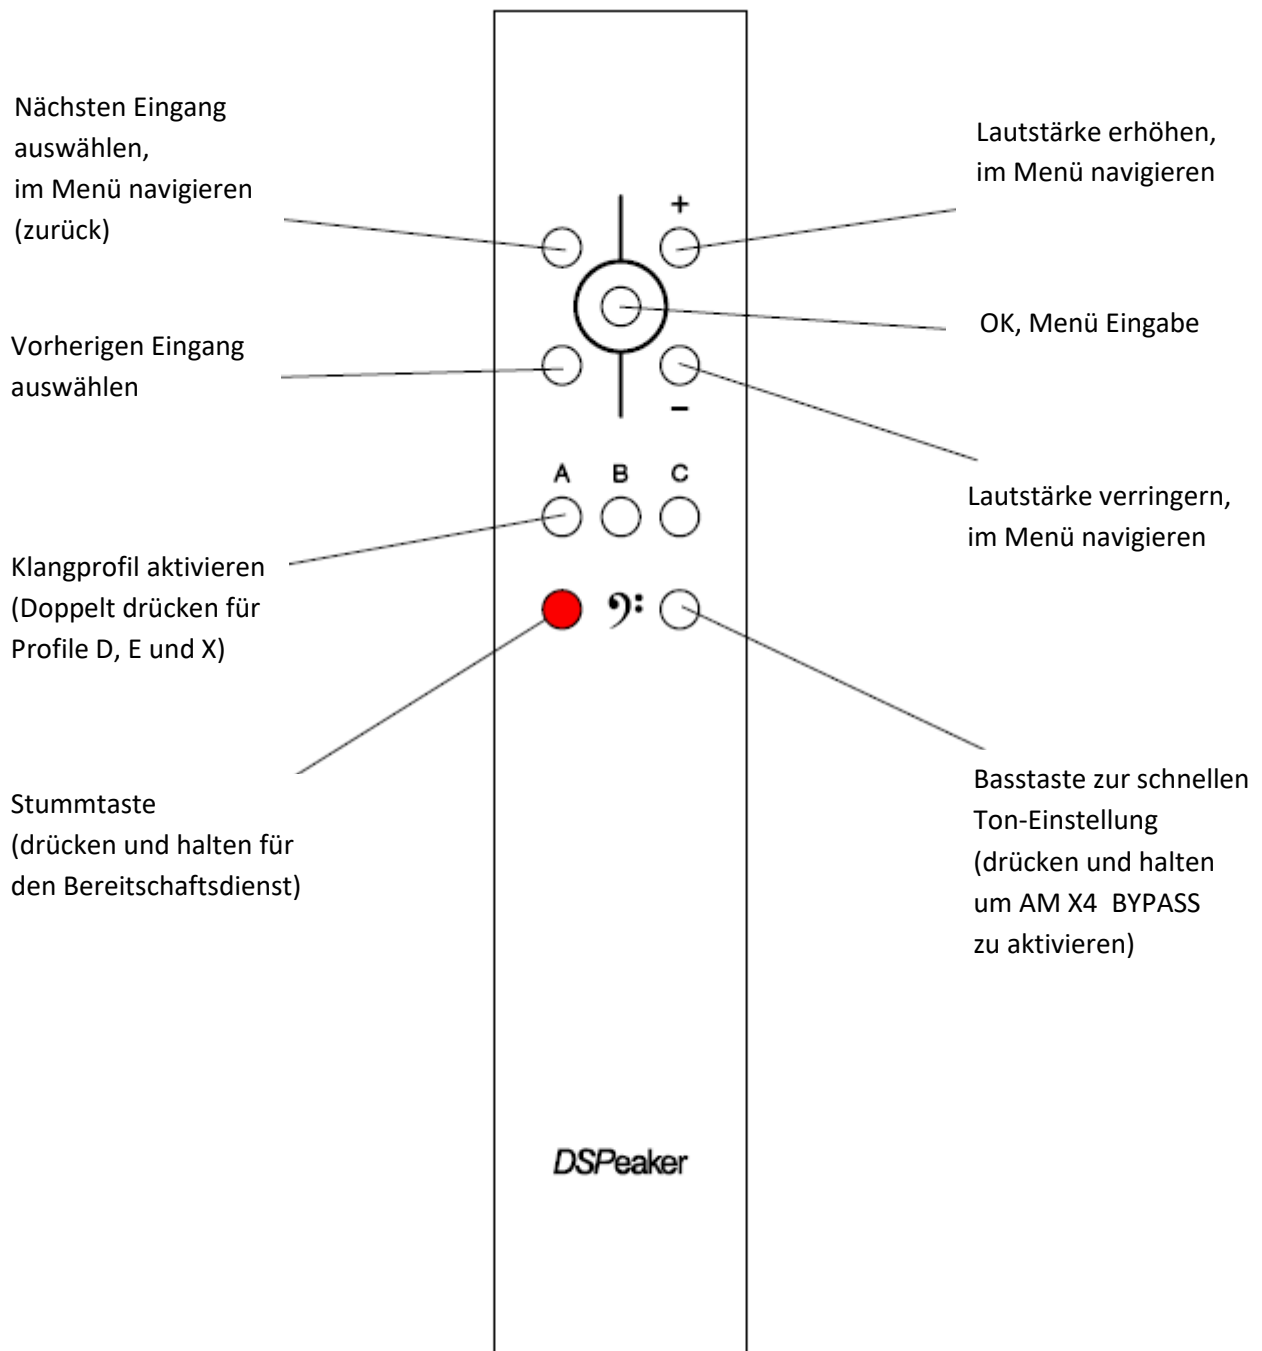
Nächsten Eingang auswählen,
im Menü navigieren
(zurück)

Lautstärke erhöhen,
im Menü navigieren

+

OK, Menü Eingabe

Vorherigen Eingang auswählen

−

A B C

Lautstärke verringern,
im Menü navigieren

Klangprofil aktivieren
(Doppelt drücken für Profile D, E und X)

Stummtaste
(drücken und halten für den Bereitschaftsdienst)

Basstaste zur schnellen Ton-Einstellung
(drücken und halten um AM X4 BYPASS zu aktivieren)

DSPeaker